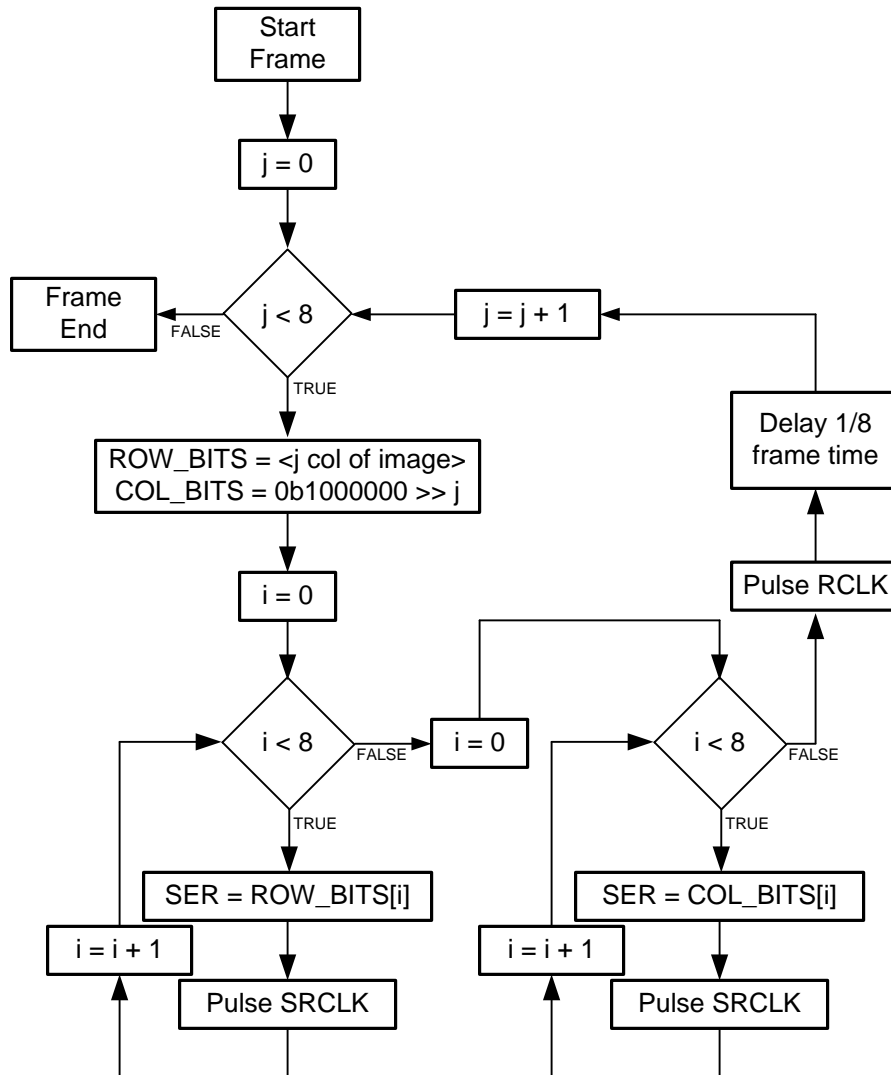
Start Frame

j = 0

Frame End

FALSE

j < 8

j = j + 1

TRUE

Delay 1/8 frame time

ROW_BITS = <j col of image>
COL_BITS = 0b1000000 >> j

i = 0

Pulse RCLK

i < 8

FALSE

i = 0

i < 8

FALSE

TRUE

TRUE

SER = ROW_BITS[i]

SER = COL_BITS[i]

i = i + 1

i = i + 1

Pulse SRCLK

Pulse SRCLK